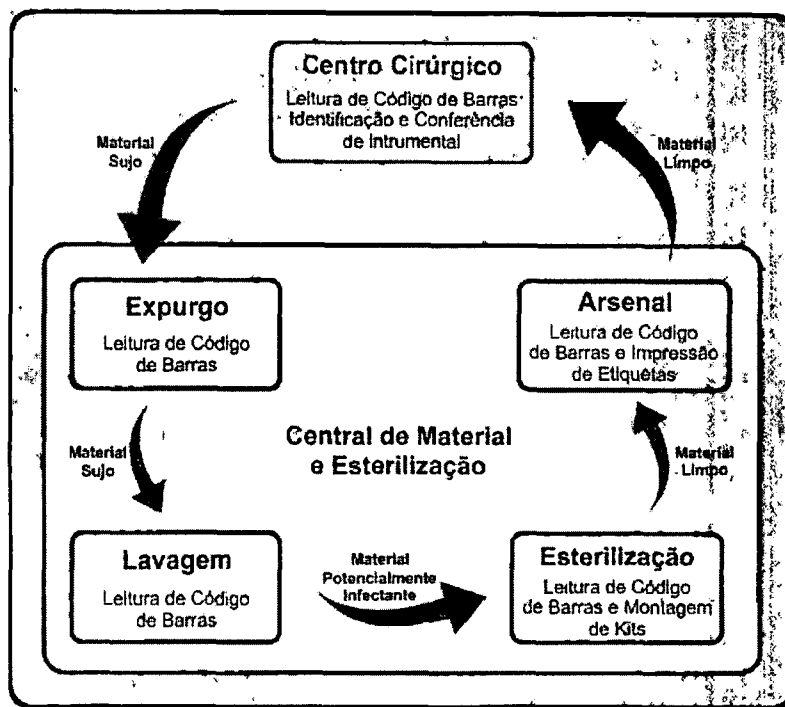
Centro Cirúrgico
Leitura de Código de Barras Identificação e Conferência de Intrumental

Material Sujo

Material Limpo

Expurgo
Leitura de Código de Barras

Arsenal
Leitura de Código de Barras e Impressão de Etiquetas

Central de Material e Esterilização

Material Sujo

Material Limpo

Lavagem
Leitura de Código de Barras

Material Potencialmente Infectante

Esterilização
Leitura de Código de Barras e Montagem de Kits